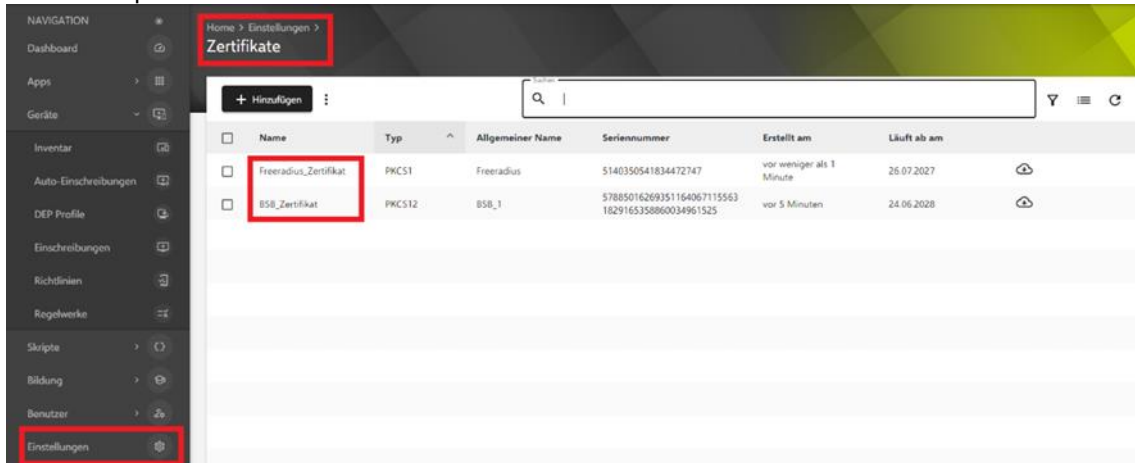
NAVIGATION
Dashboard
Apps
Geräte
Inventar
Auto-Einschreibungen
DEP Profile
Einschreibungen
Richtlinien
Regelwerke
Skripte
Bildung
Benutzer
Einstellungen

Home > Einstellungen >
Zertifikate

+ Hinzufügen
Suchen

| | Name | Typ | Allgemeiner Name | Seriennummer | Erstellt am | Läuft ab am |
|---|---|---|---|---|---|---|
| ☐ | Freeradius_Zertifikat | PKCS1 | Freeradius | 5140350541834472747 | vor weniger als 1 Minute | 26.07.2027 |
| ☐ | BSB_Zertifikat | PKCS12 | BSB_1 | 57885016269351164067115563 1829165358860034961525 | vor 5 Minuten | 24.06.2028 |